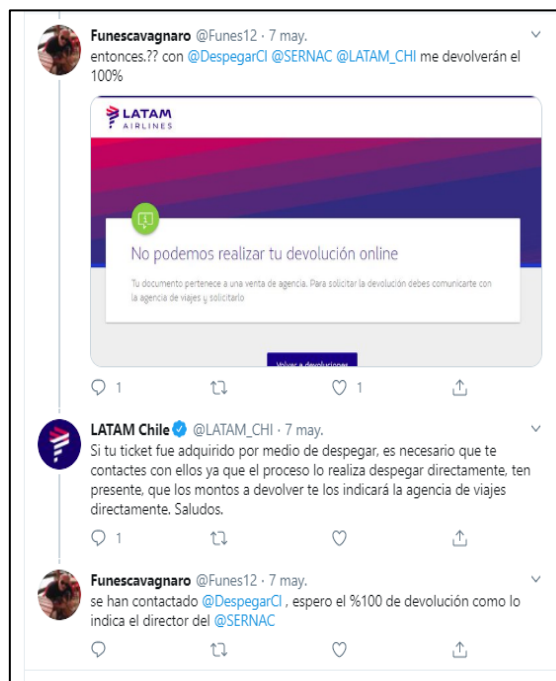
Funescavagnaro @Funes12 · 7 may.
entonces.?? con @DespegarCl @SERNAC @LATAM_CHI me devolverán el 100%

LATAM AIRLINES

No podemos realizar tu devolución online

Tu documento pertenece a una venta de agencia. Para solicitar la devolución debes comunicarte con la agencia de viajes y solicitarlo

Volver a devoluciones

1 1

LATAM Chile @LATAM_CHI · 7 may.
Si tu ticket fue adquirido por medio de despegar, es necesario que te contactes con ellos ya que el proceso lo realiza despegar directamente, ten presente, que los montos a devolver te los indicará la agencia de viajes directamente. Saludos.

1

Funescavagnaro @Funes12 · 7 may.
se han contactado @DespegarCl , espero el %100 de devolución como lo indica el director del @SERNAC